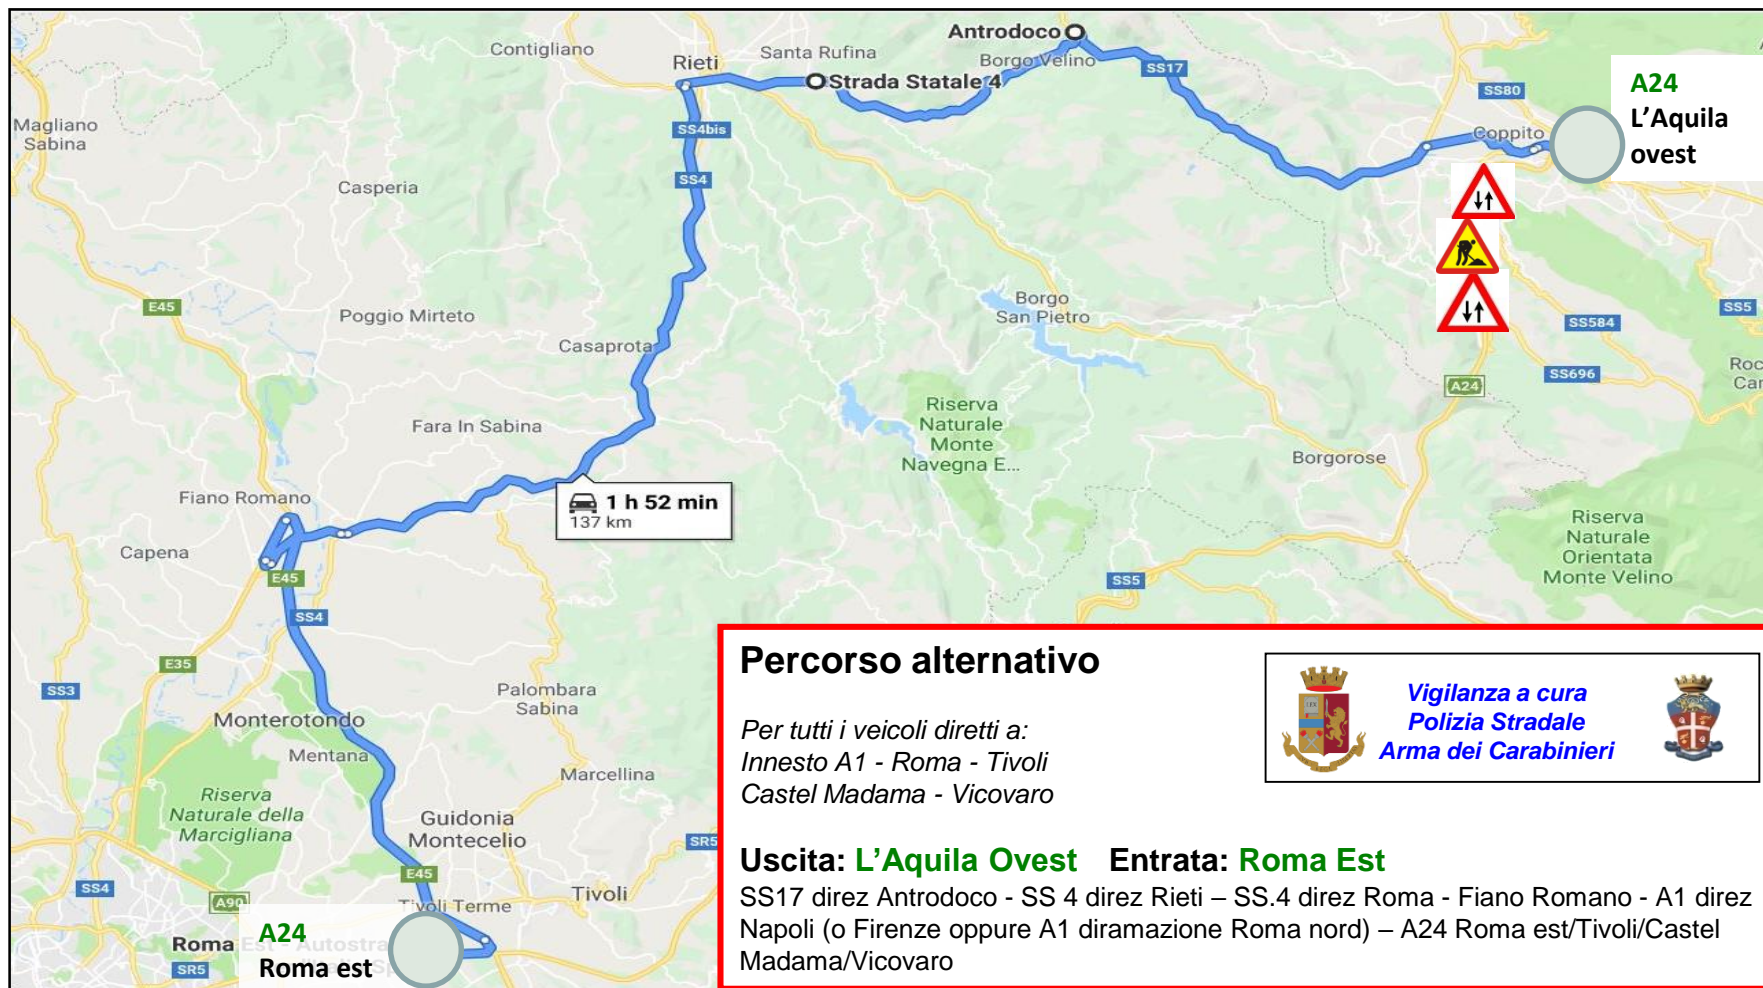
Antrodoco
Contigliano
Rieti
Santa Rufina
Borgo Velino
Strada Statale 4
SS17
SS80
A24
L'Aquila
ovest
Coppito
Magliano Sabina
SS4bis
SS4
Casperia
E45
Poggio Mirteto
Casaprota
Borgo San Pietro
SS584
SS5
SS696
A24
Riserva Naturale Monte Navegna E...
Fara In Sabina
Borgorose
Fiano Romano
1 h 52 min
137 km
Capena
E45
SS5
Riserva Naturale Orientata Monte Velino
SS4
E35
SS3
Palombara Sabina
Monterotondo
Mentana
Marcellina
Riserva Naturale della Marcigliana
Guidonia Montecelio
SR5
SS4
E45
Tivoli
A90
Tivoli Terme
Roma
A24
Roma est
SR5

Percorso alternativo

Per tutti i veicoli diretti a:
Innesto A1 - Roma - Tivoli
Castel Madama - Vicovaro

Vigilanza a cura
Polizia Stradale
Arma dei Carabinieri

Uscita: L'Aquila Ovest Entrata: Roma Est
SS17 direz Antrodoco - SS 4 direz Rieti – SS.4 direz Roma - Fiano Romano - A1 direz Napoli (o Firenze oppure A1 diramazione Roma nord) – A24 Roma est/Tivoli/Castel Madama/Vicovaro